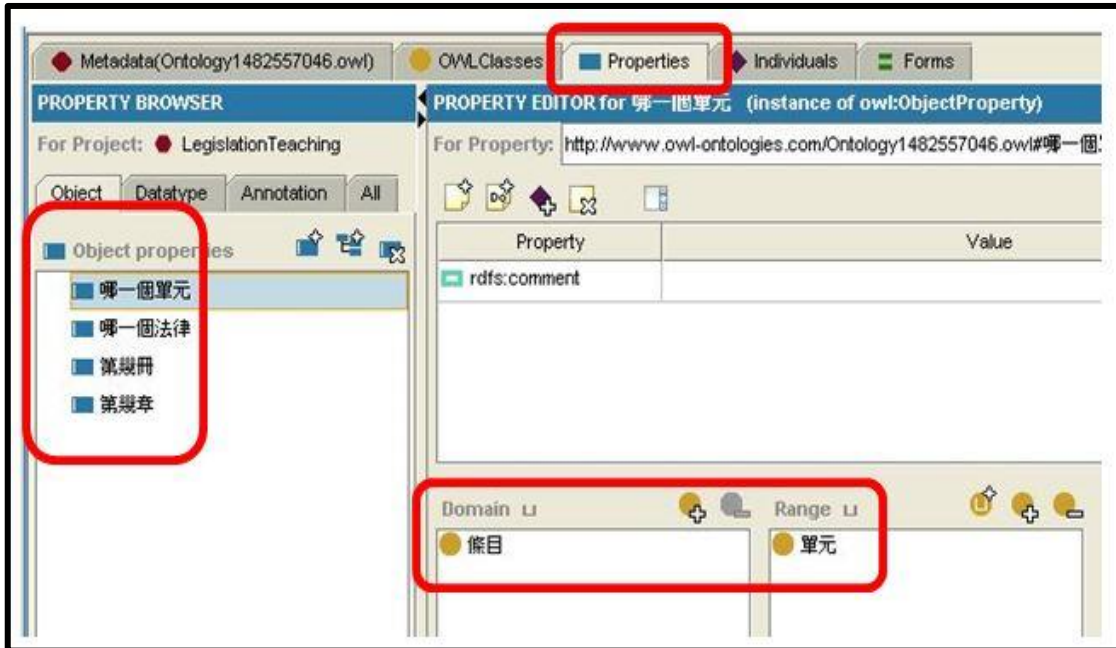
Metadata(Ontology1482557046.owl) OWLClasses Properties Individuals Forms

PROPERTY BROWSER

For Project: LegislationTeaching

Object Datatype Annotation All

Object properties

哪一個單元
哪一個法律
第幾冊
第幾章

PROPERTY EDITOR for 哪一個單元 (instance of owl:ObjectProperty)

For Property: http://www.owl-ontologies.com/Ontology1482557046.owl#哪一個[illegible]

| Property | Value |
|---|---|
| rdfs:comment | |

Domain ⊔

條目

Range ⊔

單元